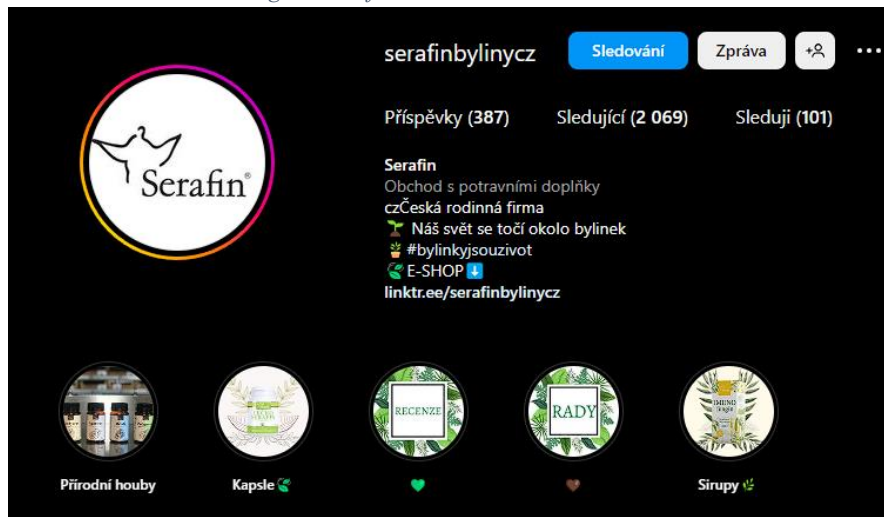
Serafin®

serafinbylinycz Sledování Zpráva

Příspěvky (387) Sledující (2 069) Sleduji (101)

Serafin
Obchod s potravními doplňky
czČeská rodinná firma
🌱 Náš svět se točí okolo bylinek
🪴 #bylinkyjsouzivot
🍃 E-SHOP ⬇️
linktr.ee/serafinbylinycz

RECENZE

RADY

IMUNO Sirup

Přírodní houby
Kapsle 🍃
💚
🤎
Sirupy 🌿